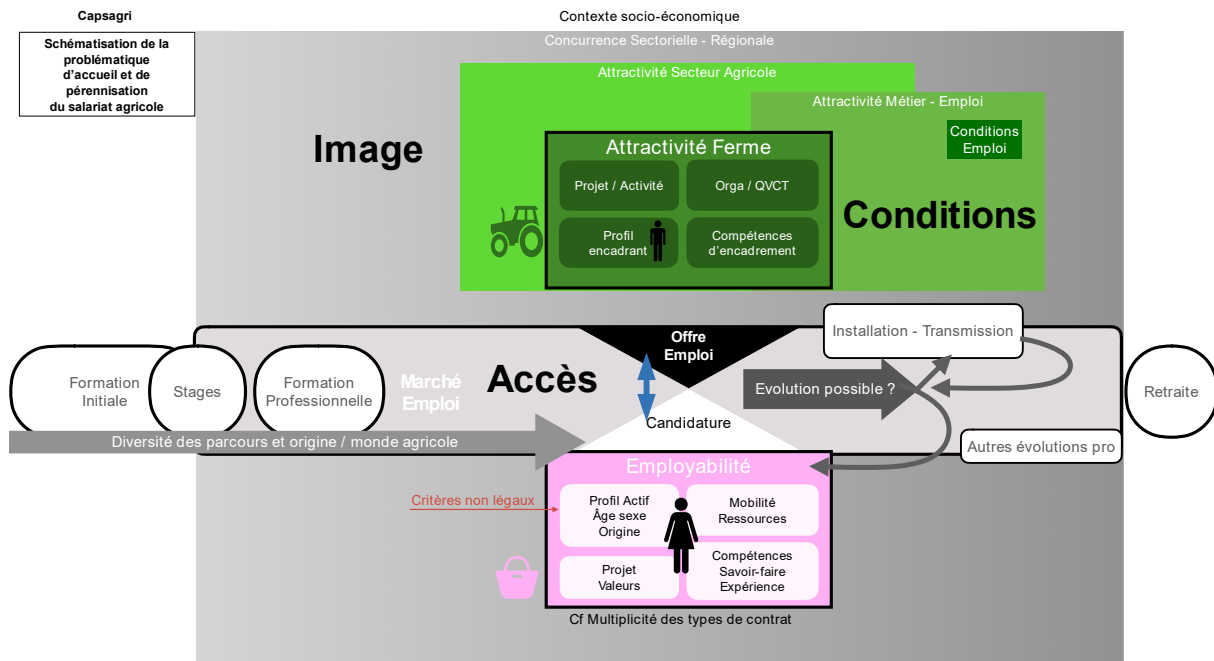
Capsagri

Schématisation de la problématique d'accueil et de pérennisation du salariat agricole

Contexte socio-économique

Concurrence Sectorielle - Régionale

Attractivité Secteur Agricole

Attractivité Métier - Emploi

Conditions Emploi

Image

Attractivité Ferme

Projet / Activité

Orga / QVCT

Profil encadrant

Compétences d'encadrement

Conditions

Offre Emploi

Installation - Transmission

Formation Initiale

Stages

Formation Professionnelle

Marché Emploi

Accès

Evolution possible ?

Retraite

Candidature

Diversité des parcours et origine / monde agricole

Autres évolutions pro

Employabilité

Critères non légaux

Profil Actif Âge sexe Origine

Mobilité Ressources

Projet Valeurs

Compétences Savoir-faire Expérience

Cf Multiplicité des types de contrat